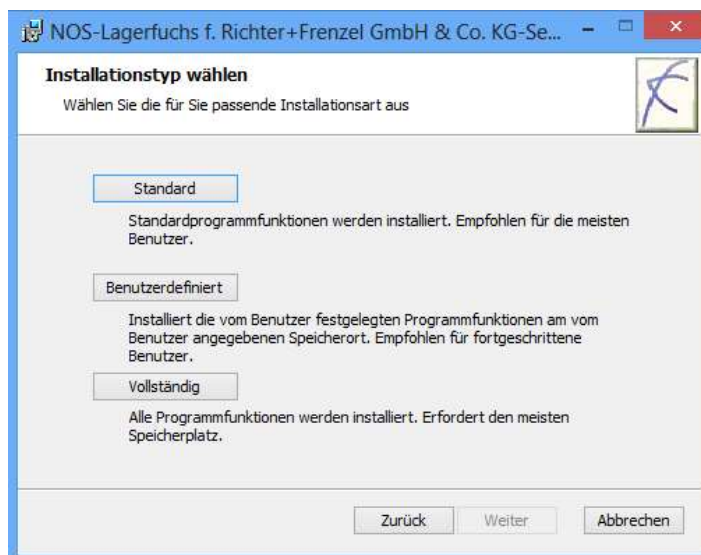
NOS-Lagerfuchs f. Richter+Frenzel GmbH & Co. KG-Se...

Installationstyp wählen

Wählen Sie die für Sie passende Installationsart aus

Standard

Standardprogrammfunktionen werden installiert. Empfohlen für die meisten Benutzer.

Benutzerdefiniert

Installiert die vom Benutzer festgelegten Programmfunktionen am vom Benutzer angegebenen Speicherort. Empfohlen für fortgeschrittene Benutzer.

Vollständig

Alle Programmfunktionen werden installiert. Erfordert den meisten Speicherplatz.

Zurück Weiter Abbrechen